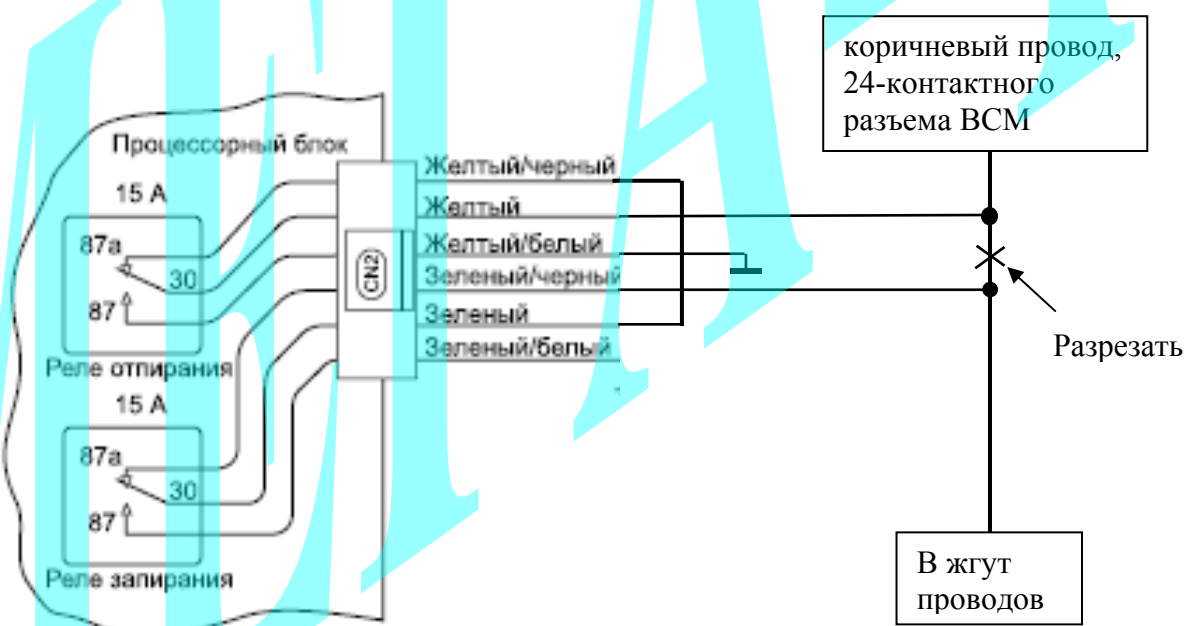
коричневый провод, 24-контактного разъема BCM

Процессорный блок

15 A

87a

30

87

Реле отпирания

15 A

87a

30

87

Реле запирания

CN2

Желтый/черный
Желтый
Желтый/белый
Зеленый/черный
Зеленый
Зеленый/белый

Разрезать

В жгут проводов